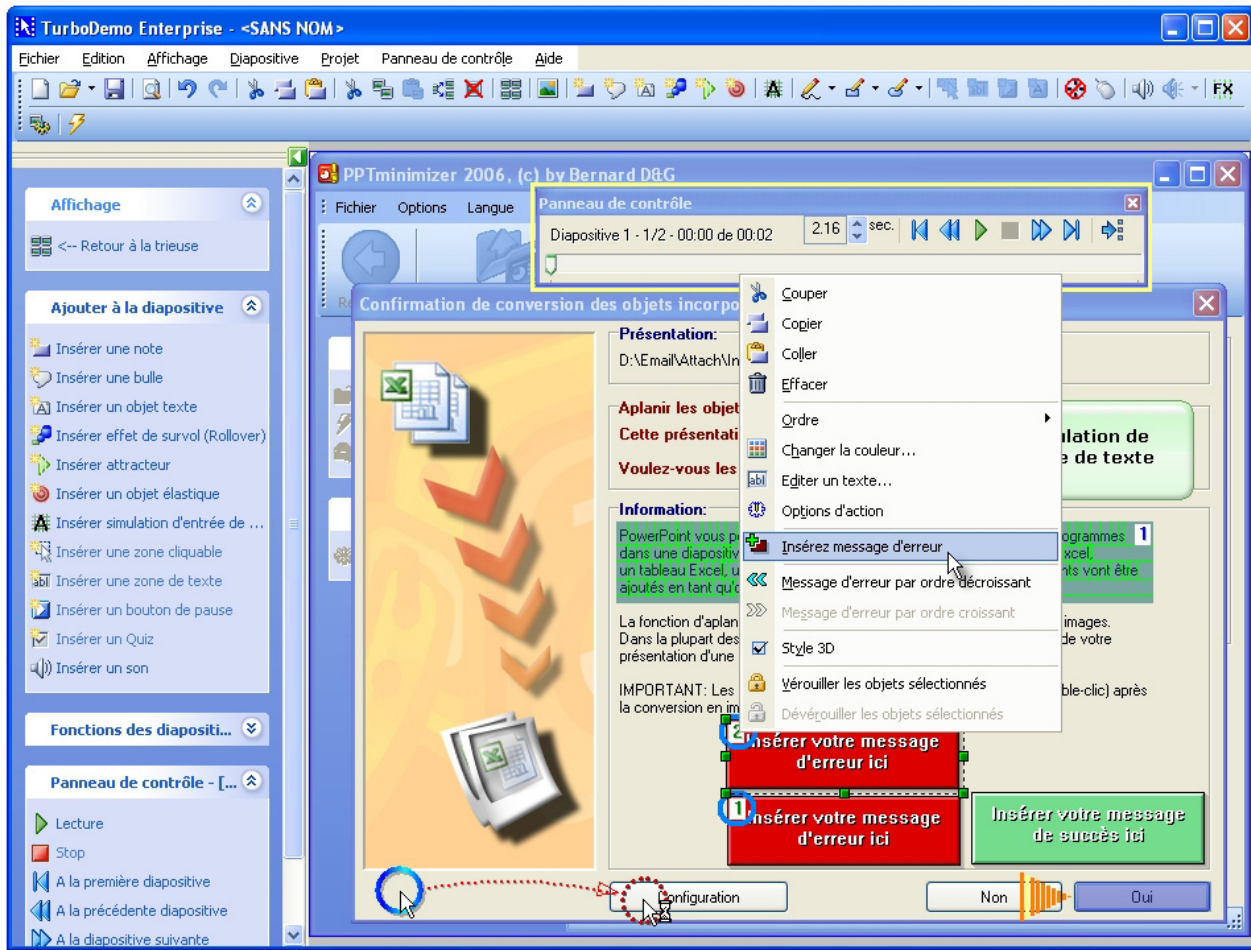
TurboDemo Enterprise - <SANS NOM>

Fichier Edition Affichage Diapositive Projet Panneau de contrôle Aide

FX

Affichage

<-- Retour à la trieuse

Ajouter à la diapositive

Insérer une note
Insérer une bulle
Insérer un objet texte
Insérer effet de survol (Rollover)
Insérer attracteur
Insérer un objet élastique
Insérer simulation d'entrée de ...
Insérer une zone cliquable
Insérer une zone de texte
Insérer un bouton de pause
Insérer un Quiz
Insérer un son

Fonctions des diapositi...

Panneau de contrôle - [...

Lecture
Stop
A la première diapositive
A la précédente diapositive
A la diapositive suivante

PPTminimizer 2006, (c) by Bernard D&G

Fichier Options Langue

Panneau de contrôle

Diapositive 1 - 1/2 - 00:00 de 00:02 2.16 sec.

Confirmation de conversion des objets incorpo

Présentation:
D:\Email\Attach\In

Aplanir les objet
Cette présentati
Voulez-vous les

Information:
PowerPoint vous pe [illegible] dans une diapositiv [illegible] un tableau Excel, u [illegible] ajoutés en tant qu'o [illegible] ogrammes xcel, nts vont être

La fonction d'aplan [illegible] Dans la plupart des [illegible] présentation d'une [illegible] images. de votre

IMPORTANT: Les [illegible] la conversion en im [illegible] ble-clic) après

ulation de e de texte

Couper
Copier
Coller
Effacer
Ordre
Changer la couleur...
Editer un texte...
Options d'action
Insérez message d'erreur
Message d'erreur par ordre décroissant
Message d'erreur par ordre croissant
Style 3D
Vérouiller les objets sélectionnés
Dévérouiller les objets sélectionnés

1
2
Insérer votre message d'erreur ici
1
Insérer votre message d'erreur ici
Insérer votre message de succès ici

Configuration
Non
Oui